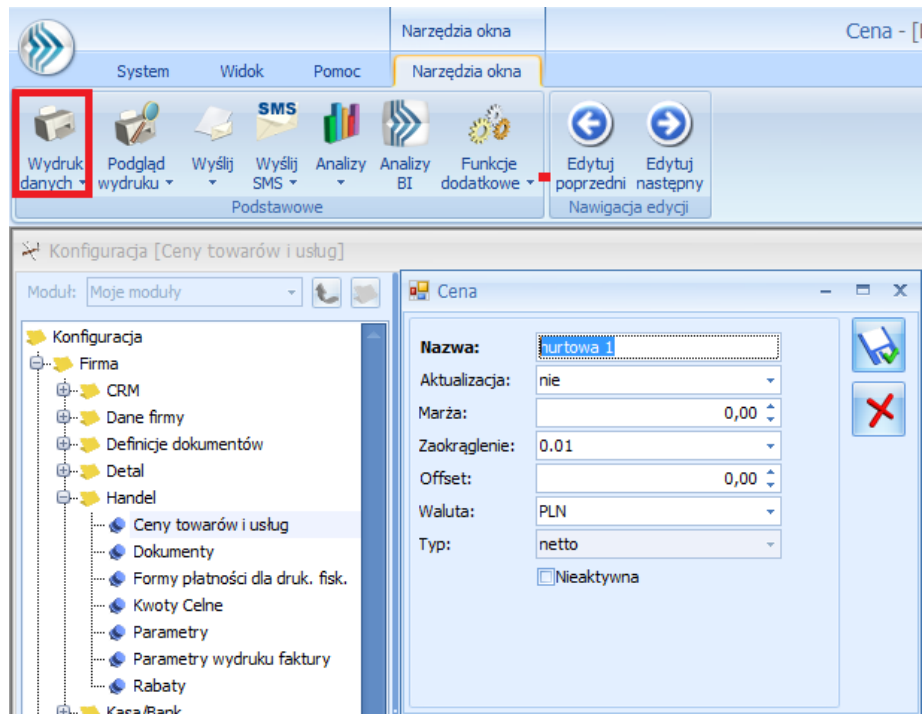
Narzędzia okna

Cena - [

System Widok Pomoc Narzędzia okna

Wydruk danych
Podgląd wydruku
Wyślij
SMS
Wyślij SMS
Analizy
Analizy BI
Funkcje dodatkowe
Podstawowe

Edytuj poprzedni
Edytuj następny
Nawigacja edycji

Konfiguracja [Ceny towarów i usług]

Moduł: Moje moduły

Konfiguracja
Firma
CRM
Dane firmy
Definicje dokumentów
Detal
Handel
Ceny towarów i usług
Dokumenty
Formy płatności dla druk. fisk.
Kwoty Celne
Parametry
Parametry wydruku faktury
Rabaty
Kasa/Bank

Cena

| | |
|---|---|
| Nazwa: | hurtowa 1 |
| Aktualizacja: | nie |
| Marża: | 0,00 |
| Zaokrąglenie: | 0.01 |
| Offset: | 0,00 |
| Waluta: | PLN |
| Typ: | netto |

Nieaktywna